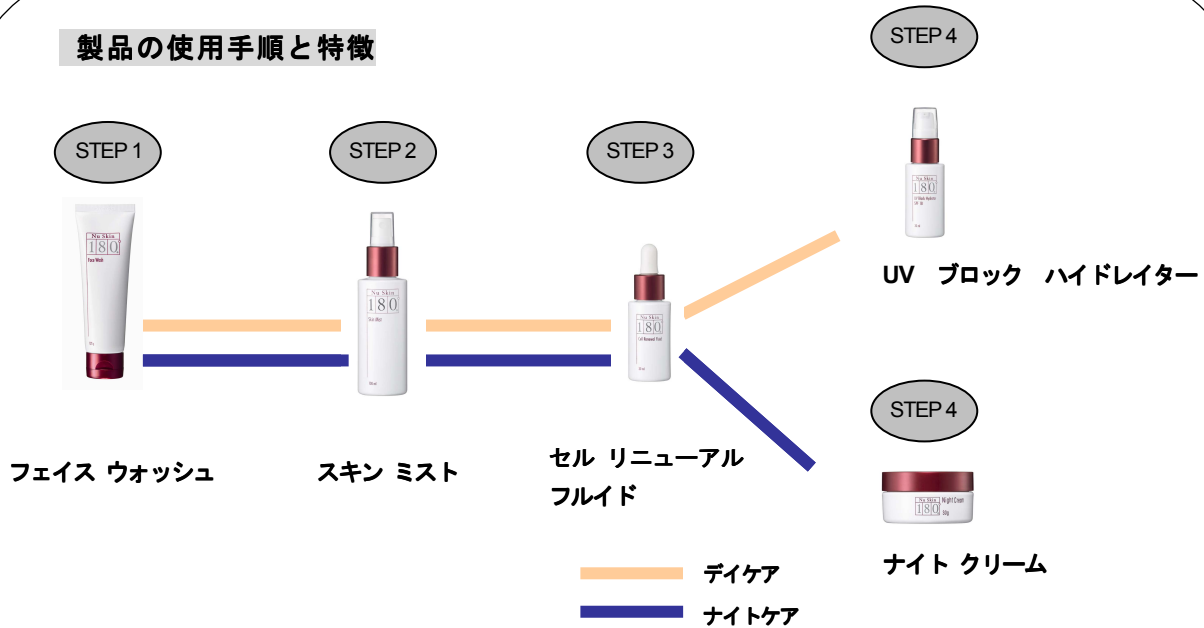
製品の使用手順と特徴

STEP 4

STEP 1

STEP 2

STEP 3

Nu Skin
180
Face Wash

Nu Skin
180
Skin Mist

Nu Skin
180
Cell Renewal Fluid

Nu Skin
180
UV Block Hydrator

UV　ブロック　ハイドレイター

STEP 4

Nu Skin
180
Night Cream

フェイス ウォッシュ

スキン ミスト

セル リニューアル フルイド

ナイト クリーム

デイケア

ナイトケア